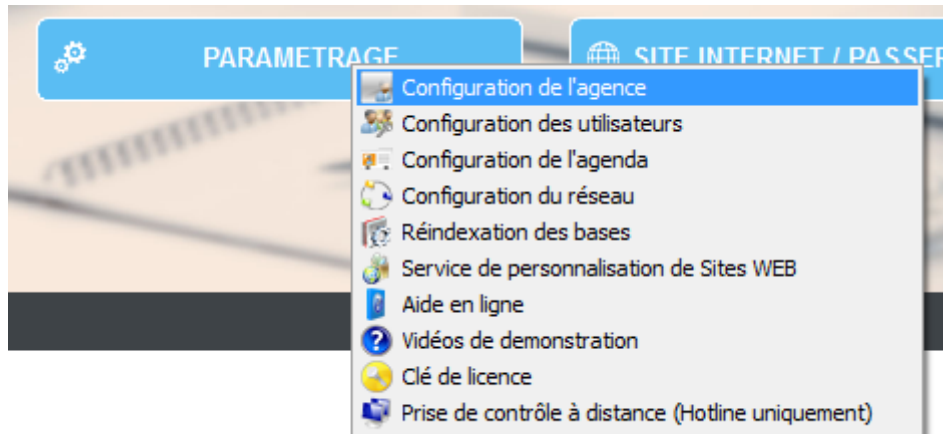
PARAMETRAGE

SITE INTERNET / PASSER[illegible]

Configuration de l'agence
Configuration des utilisateurs
Configuration de l'agenda
Configuration du réseau
Réindexation des bases
Service de personnalisation de Sites WEB
Aide en ligne
Vidéos de demonstration
Clé de licence
Prise de contrôle à distance (Hotline uniquement)